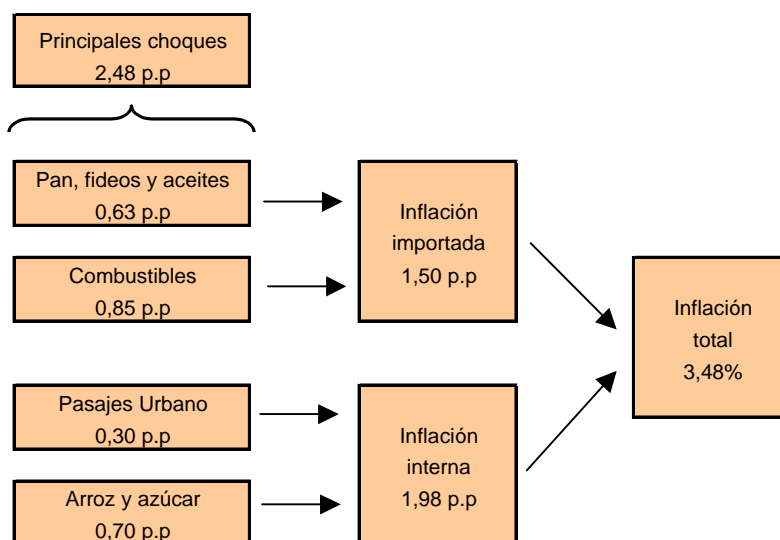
Principales choques
2,48 p.p

Pan, fideos y aceites
0,63 p.p

Combustibles
0,85 p.p

Inflación
importada
1,50 p.p

Pasajes Urbano
0,30 p.p

Arroz y azúcar
0,70 p.p

Inflación
interna
1,98 p.p

Inflación
total
3,48%